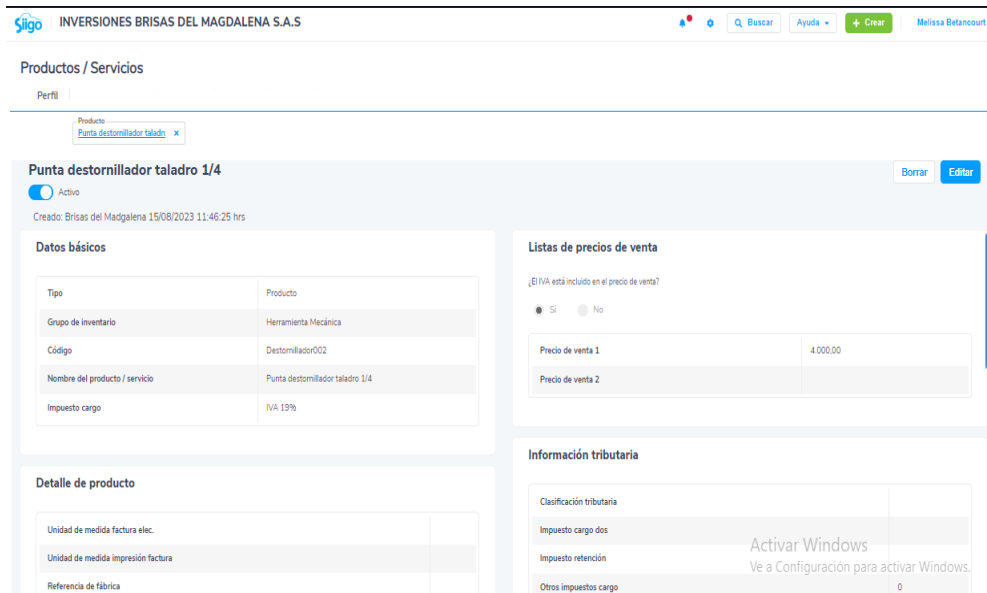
Siigo INVERSIONES BRISAS DEL MAGDALENA S.A.S

Buscar Ayuda + Crear Melissa Betancourt

Productos / Servicios

Perfil

Producto
Punta destornillador taladro ×

Punta destornillador taladro 1/4

Activo

Creado: Brisas del Madgalena 15/08/2023 11:46:25 hrs

Borrar Editar

Datos básicos

| Tipo | Producto |
|---|---|
| Grupo de inventario | Herramienta Mecánica |
| Código | Destornillador002 |
| Nombre del producto / servicio | Punta destornillador taladro 1/4 |
| Impuesto cargo | IVA 19% |

Listas de precios de venta

¿El IVA está incluido en el precio de venta?

Sí No

| Precio de venta 1 | 4.000,00 |
|---|---|
| Precio de venta 2 | |

Detalle de producto

| Unidad de medida factura elec. | |
|---|---|
| Unidad de medida impresión factura | |
| Referencia de fábrica | |

Información tributaria

| Clasificación tributaria | |
|---|---|
| Impuesto cargo dos | |
| Impuesto retención | |
| Otros impuestos cargo | 0 |

Activar Windows
Ve a Configuración para activar Windows.